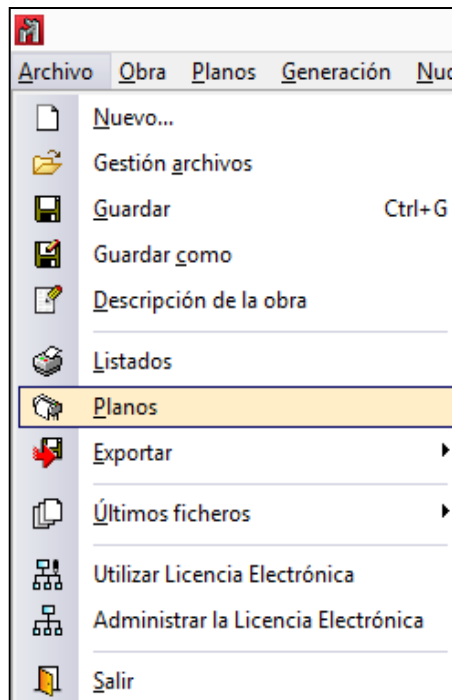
Archivo Obra Planos Generación Nu

Nuevo...
Gestión archivos
Guardar Ctrl+G
Guardar como
Descripción de la obra
Listados
Planos
Exportar
Últimos ficheros
Utilizar Licencia Electrónica
Administrar la Licencia Electrónica
Salir